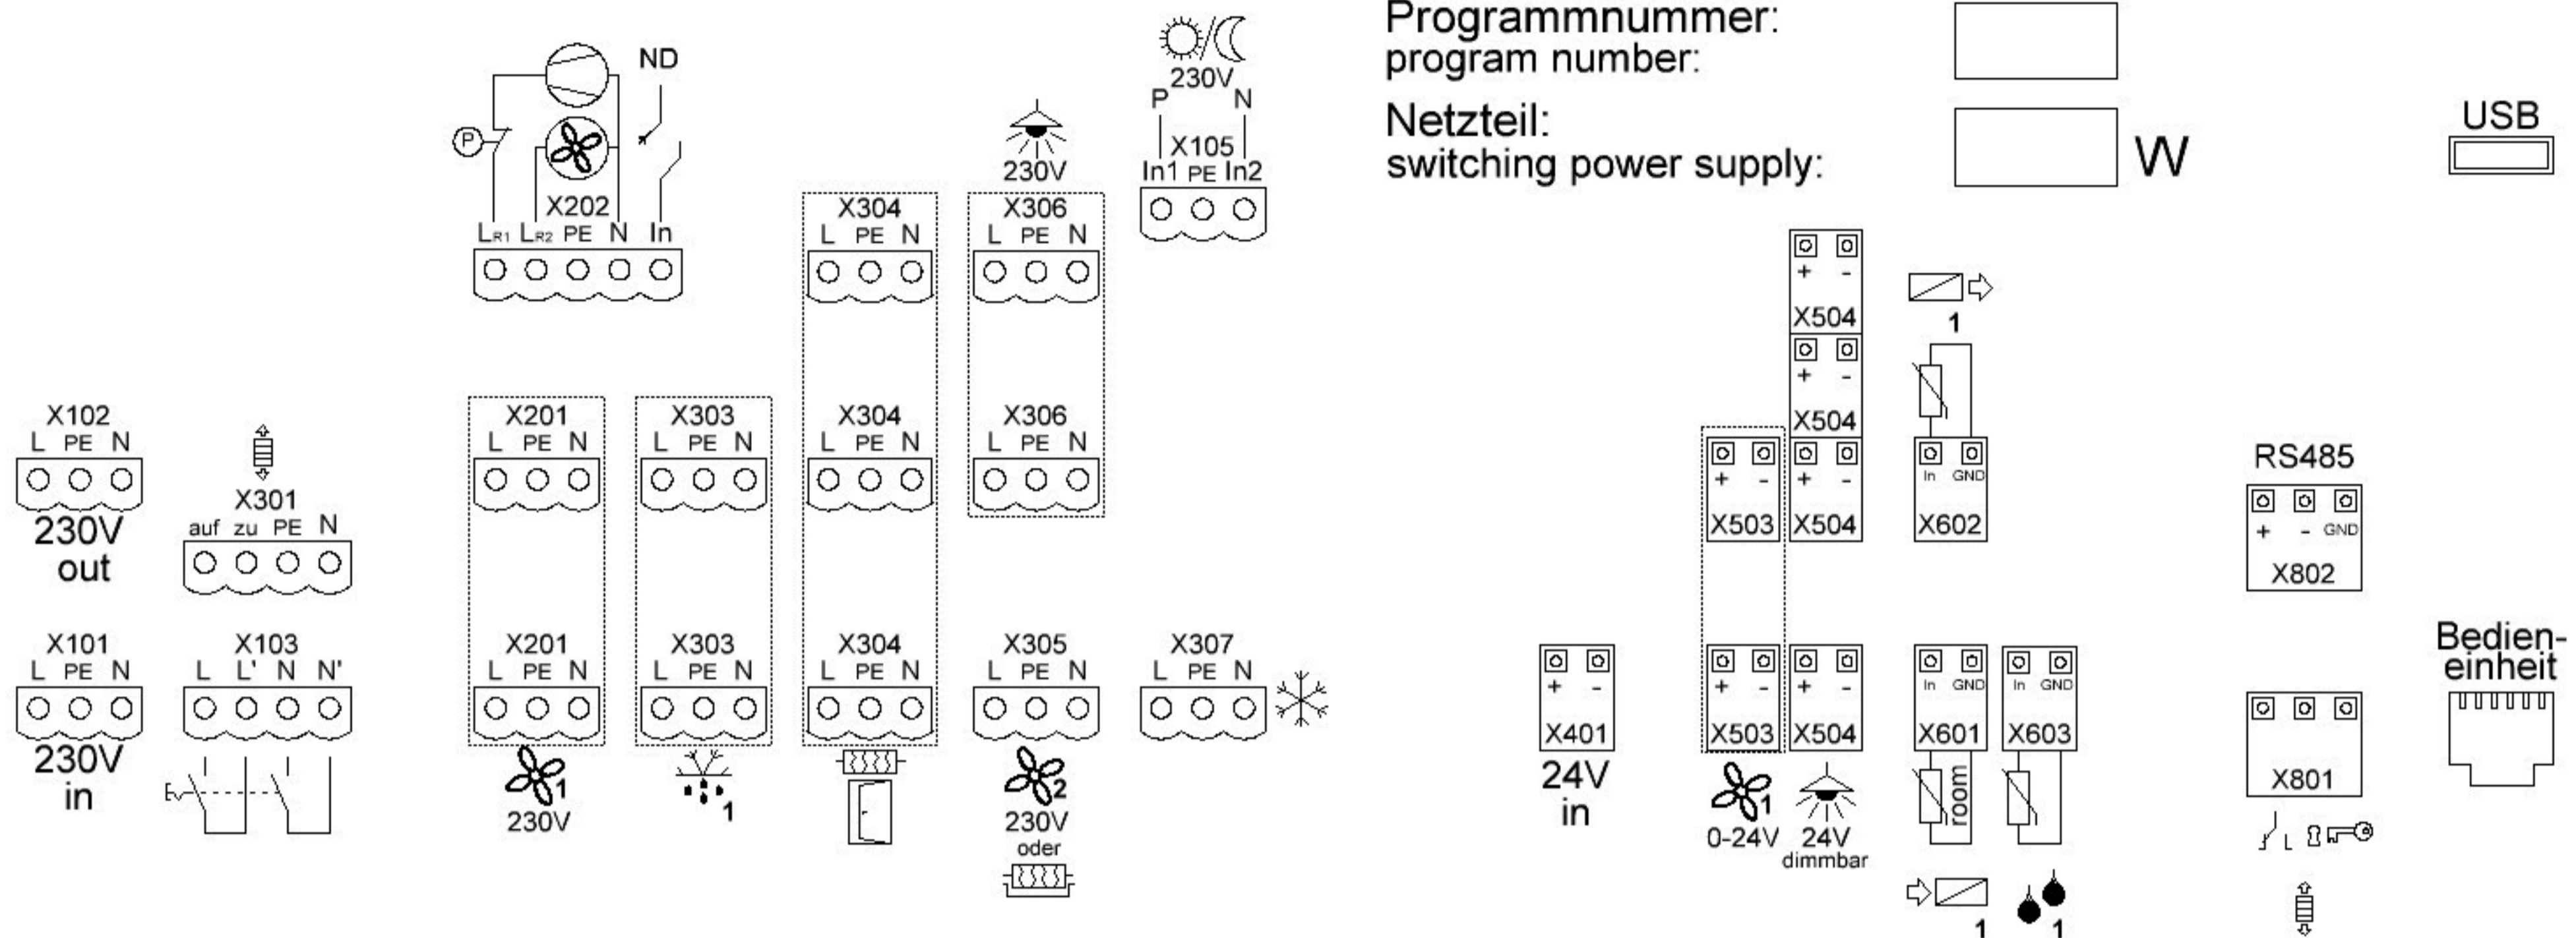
Programmnummer:
program number:

Netzteil:
switching power supply:

W

USB

ND

230V
P N
X105
In1 PE In2

230V

X202
$L_{R1}$ $L_{R2}$ PE N In

X304
L PE N

X306
L PE N

X504
+ -

1

X504
+ -

X102
L PE N
230V
out

X301
auf zu PE N

X201
L PE N

X303
L PE N

X304
L PE N

X306
L PE N

X503
+ -

X504
+ -

X602
In GND

RS485
+ - GND
X802

X101
L PE N
230V
in

X103
L L' N N'

X201
L PE N
1
230V

X303
L PE N
1

X304
L PE N

X305
L PE N
2
230V
oder

X307
L PE N

X401
+ -
24V
in

X503
+ -
1
0-24V

X504
+ -
24V
dimmbar

X601
In GND
room

X603
In GND

1 1

X801

Bedieneinheit